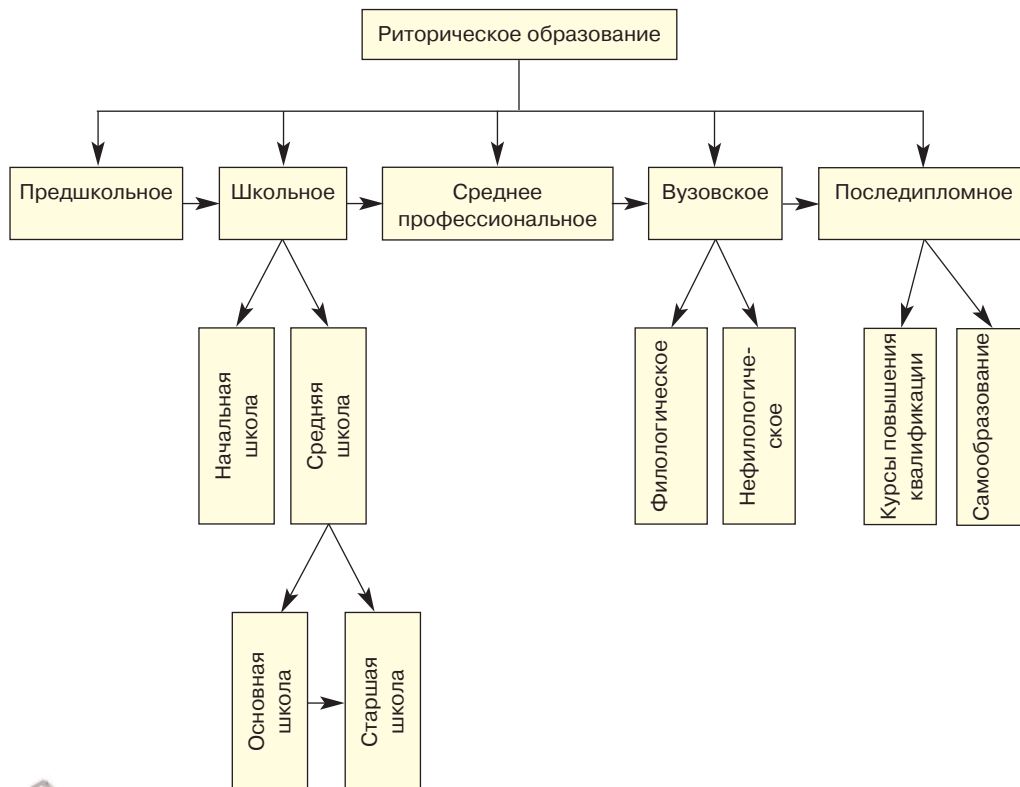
Риторическое образование

Предшкольное

Школьное

Среднее профессиональное

Вузовское

Последипломное

Начальная школа

Средняя школа

Основная школа

Старшая школа

Филологическое

Нефилологическое

Курсы повышения квалификации

Самообразование